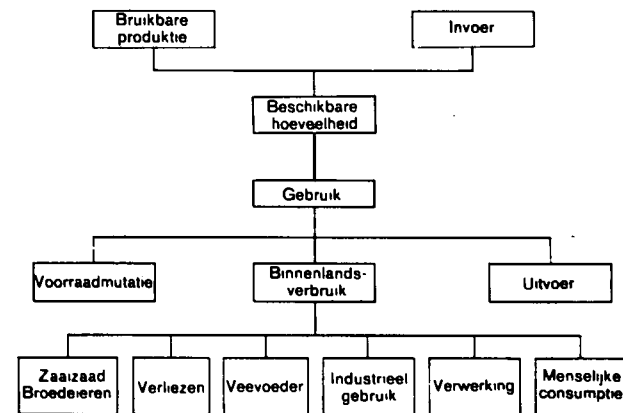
Bruikbare produktie

Invoer

Beschikbare hoeveelheid

Gebruik

Voorraadmutatie

Binnenlandsverbruik

Uitvoer

Zaaizaad Broedeieren

Verliezen

Veevoeder

Industrieel gebruik

Verwerking

Menselijke consumptie